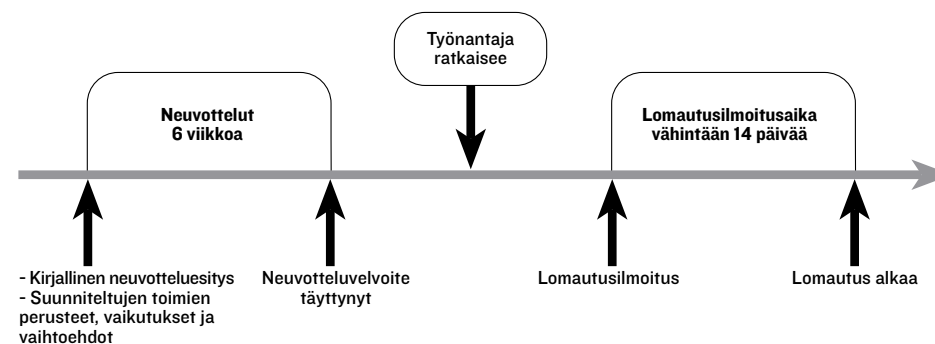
Työnantaja ratkaisee

Neuvottelut
6 viikkoa

Lomautusilmoitusaika
vähintään 14 päivää

- Kirjallinen neuvotteluesitys
- Suunniteltujen toimien perusteet, vaikutukset ja vaihtoehdot

Neuvotteluvelvoite täyttynyt

Lomautusilmoitus

Lomautus alkaa